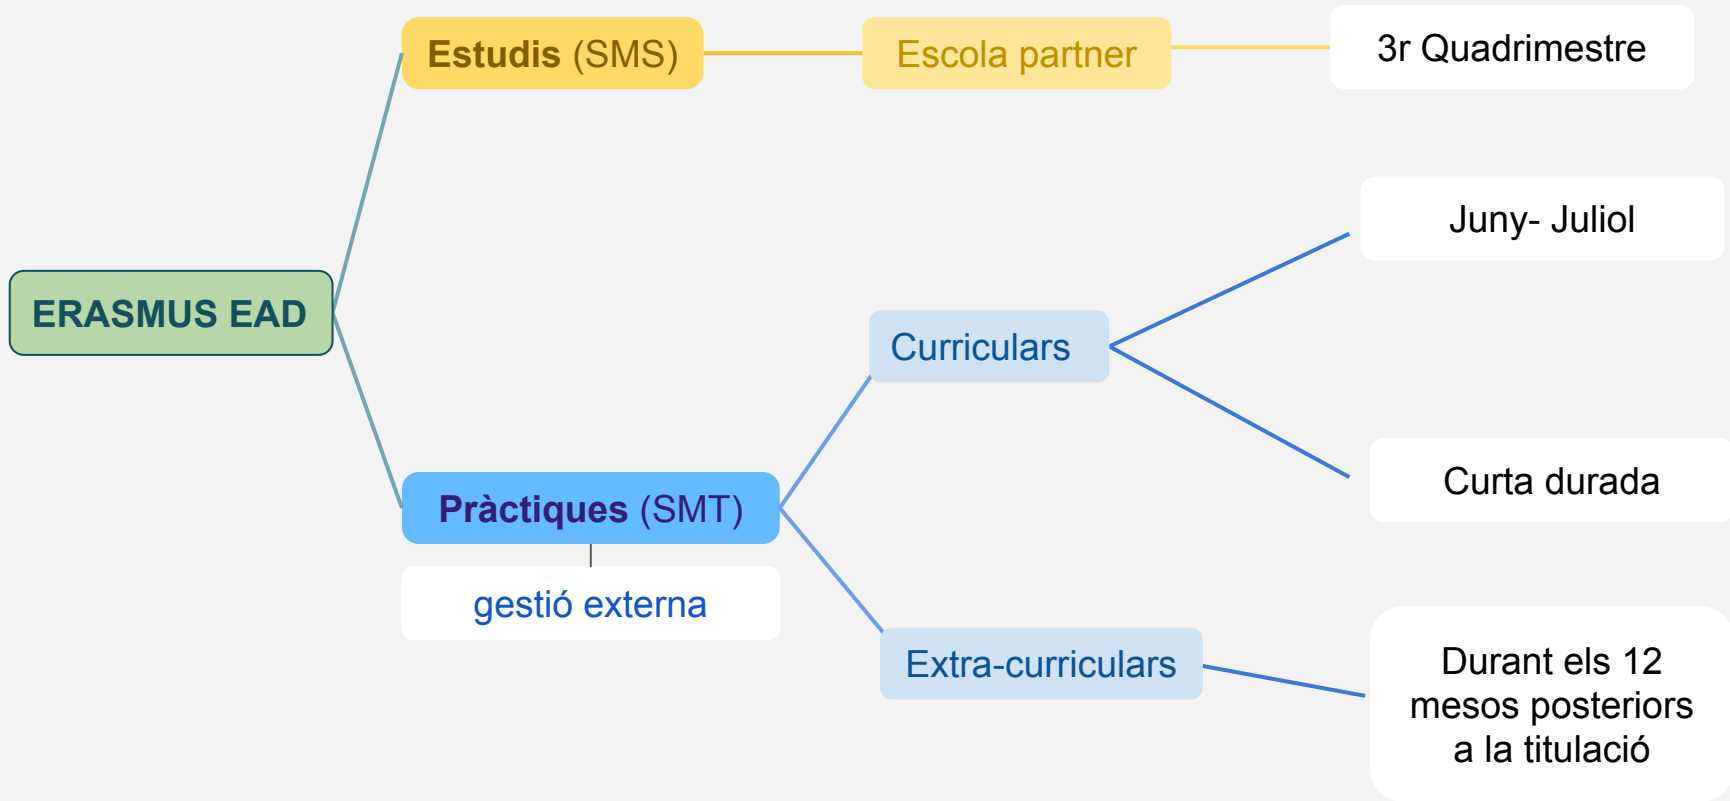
ERASMUS EAD

Estudis (SMS)

Escola partner

3r Quadrimestre

Pràctiques (SMT)

gestió externa

Curriculars

Juny- Juliol

Curta durada

Extra-curriculars

Durant els 12 mesos posteriors a la titulació